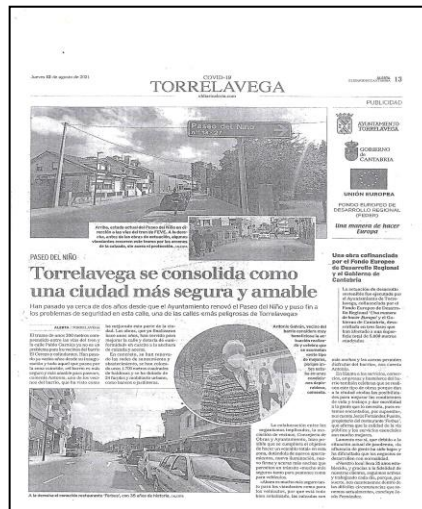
Jueves 05 de agosto de 2021

COVID-19
TORRELAVEGA

13

PUBLICIDAD

AYUNTAMIENTO TORRELAVEGA

GOBIERNO de CANTABRIA

UNIÓN EUROPEA
FONDO EUROPEO DE DESARROLLO REGIONAL (FEDER)

Una manera de hacer Europa

PASEO DEL NIÑO

Torrelavega se consolida como una ciudad más segura y amable

Han pasado ya cerca de dos años desde que el Ayuntamiento renovó el Paseo del Niño y puso fin a los problemas de seguridad en esta calle, una de las calles más peligrosas de Torrelavega

Una obra cofinanciada por el Fondo Europeo de Desarrollo Regional y el Gobierno de Cantabria

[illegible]